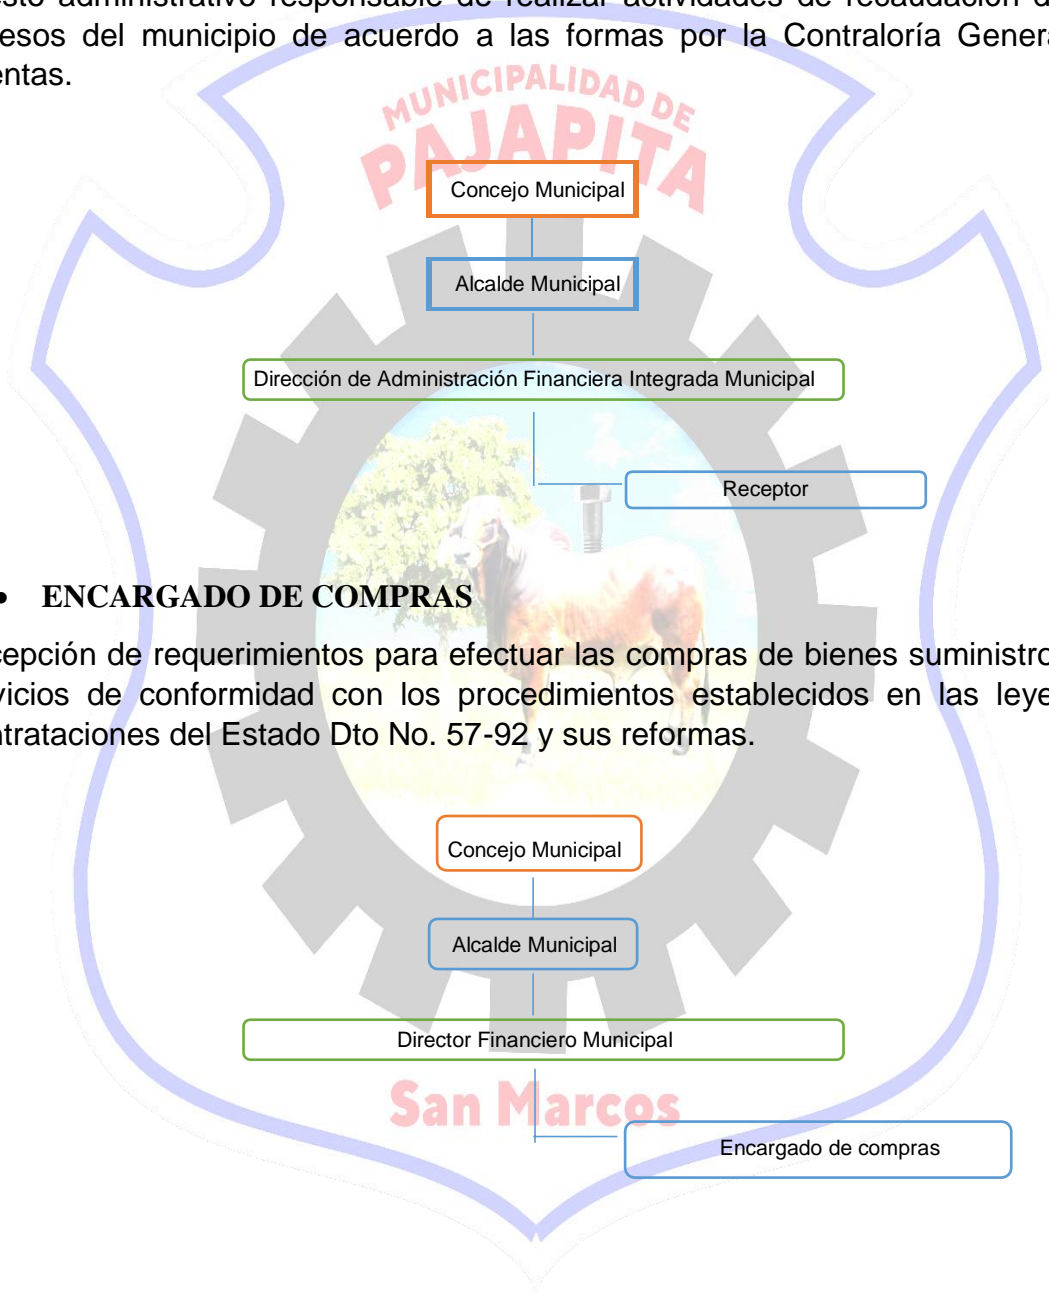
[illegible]esto administrativo responsable de realizar actividades de recaudación d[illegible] esos del municipio de acuerdo a las formas por la Contraloría Genera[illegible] entas.

MUNICIPALIDAD DE PAJAPITA

Concejo Municipal

Alcalde Municipal

Dirección de Administración Financiera Integrada Municipal

Receptor

• ENCARGADO DE COMPRAS

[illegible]epción de requerimientos para efectuar las compras de bienes suministro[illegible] vicios de conformidad con los procedimientos establecidos en las leye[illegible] ntrataciones del Estado Dto No. 57-92 y sus reformas.

Concejo Municipal

Alcalde Municipal

Director Financiero Municipal

San Marcos

Encargado de compras